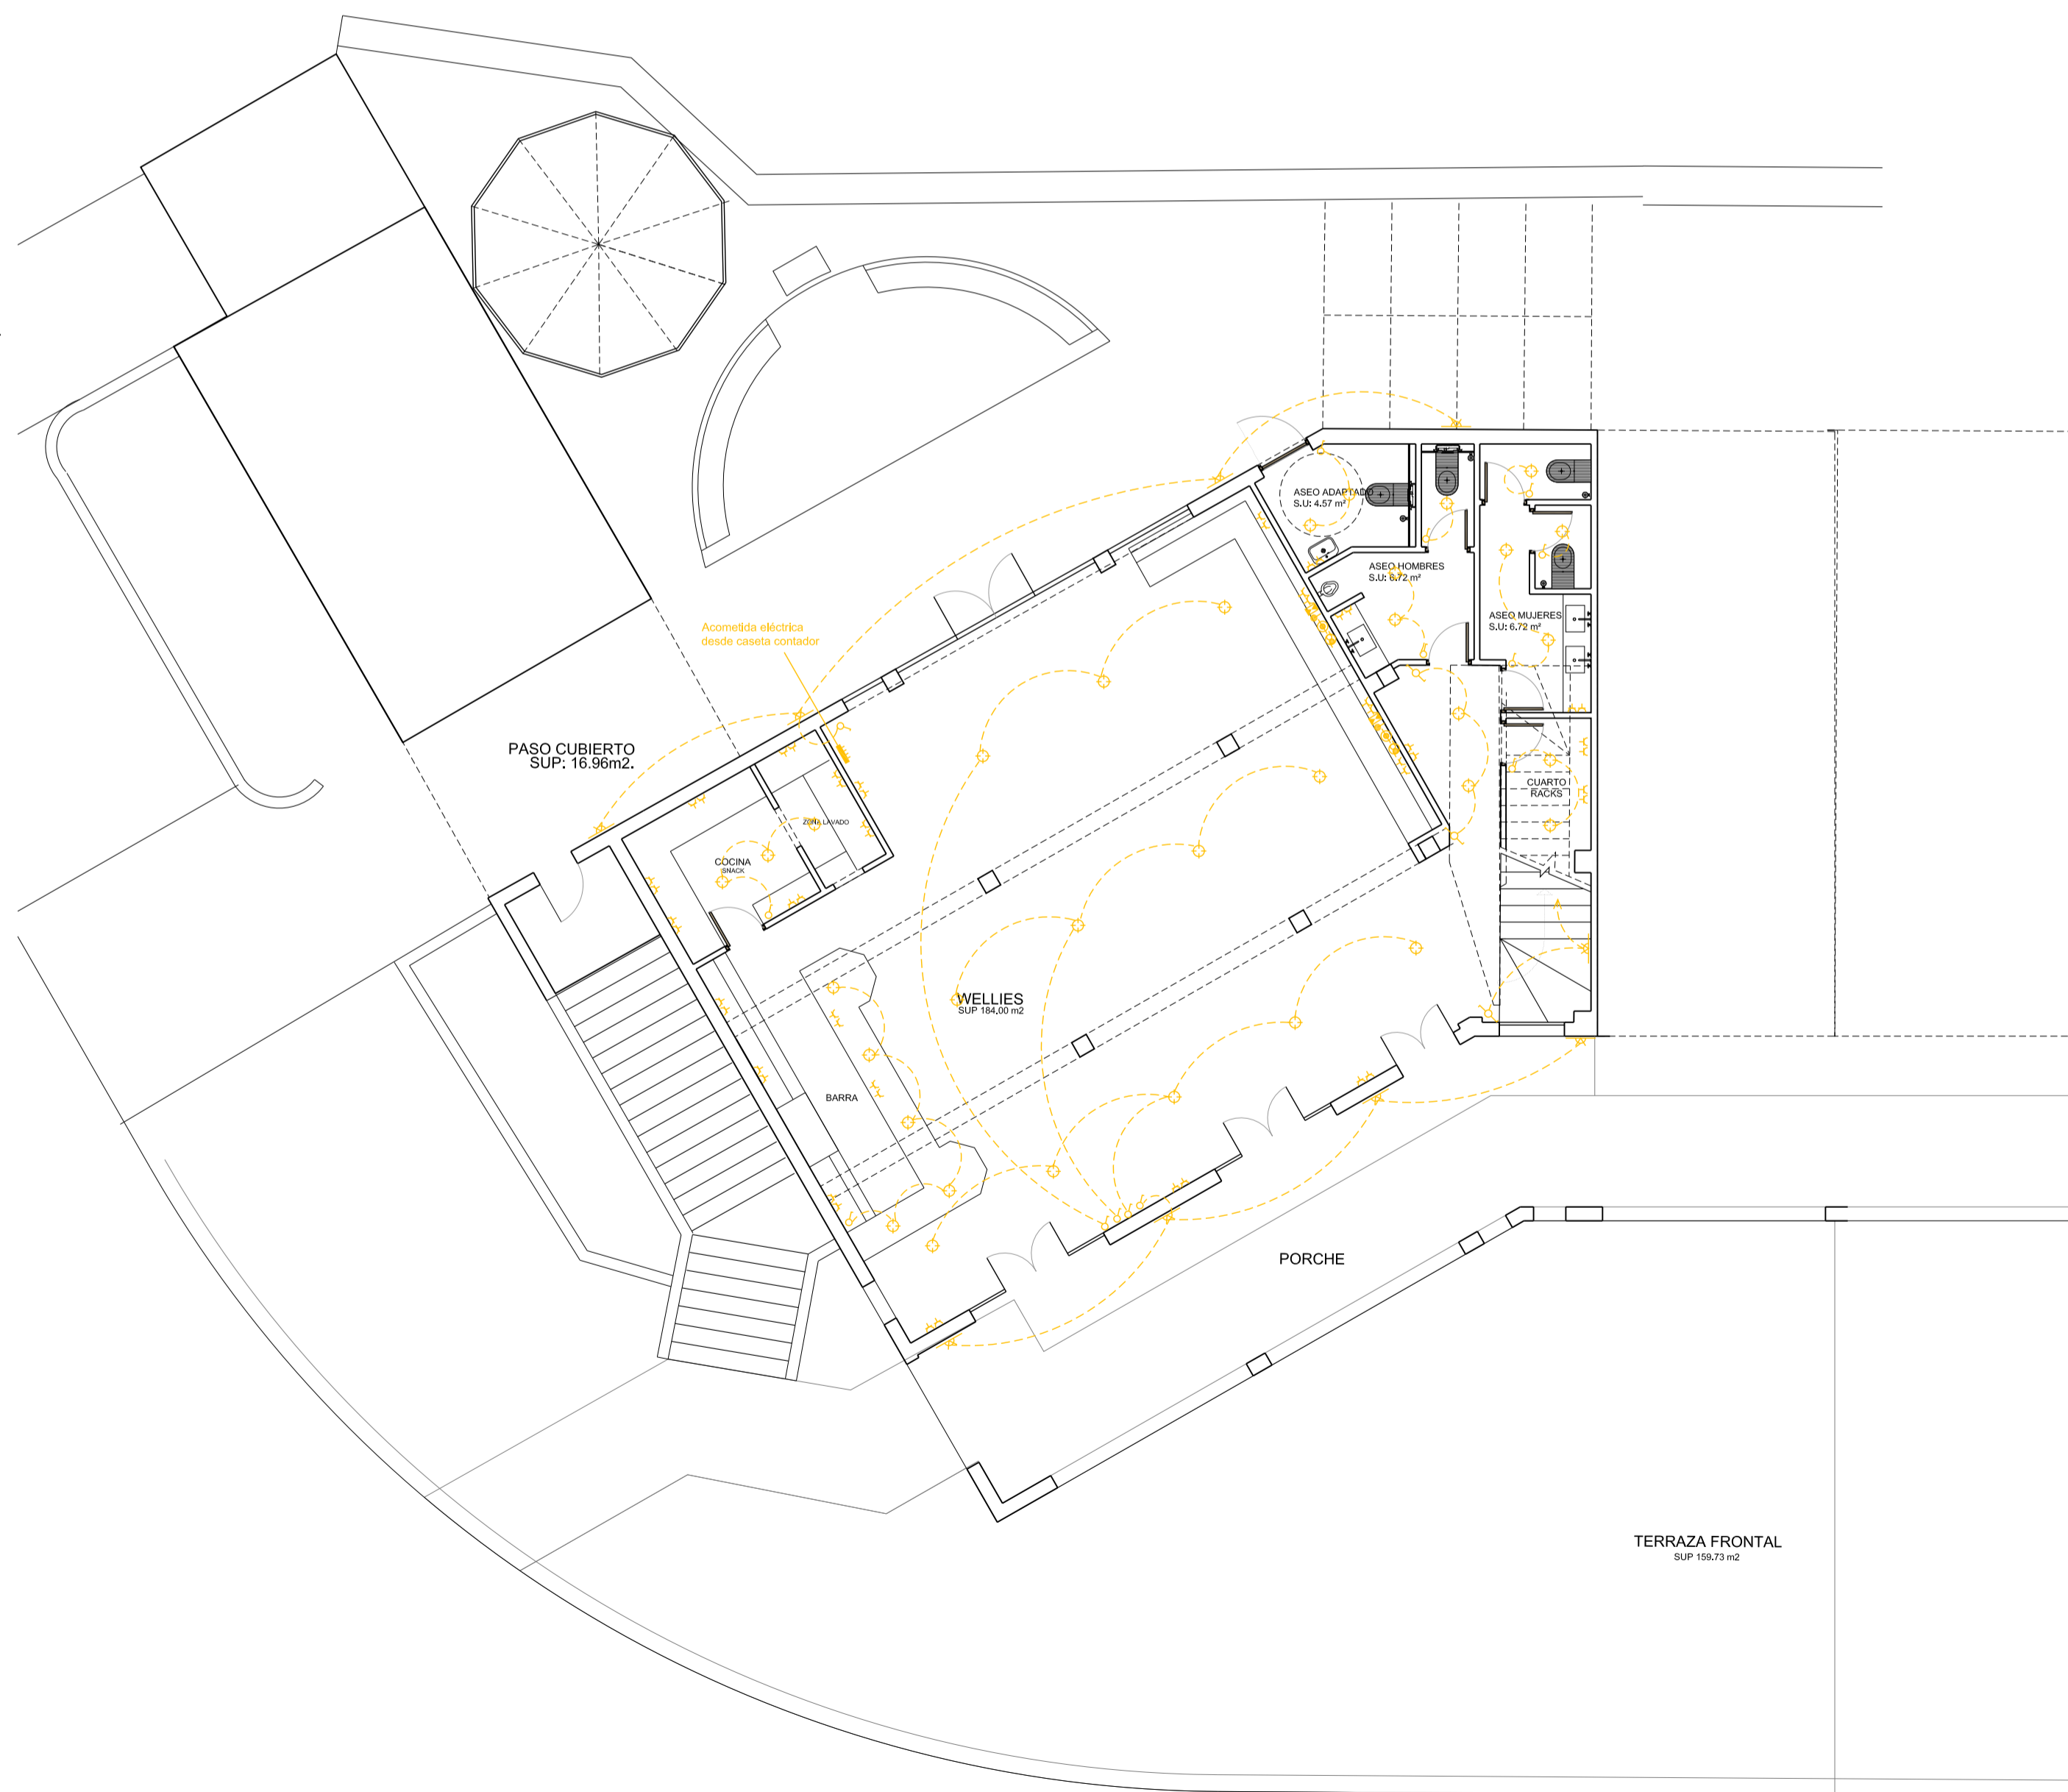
ASEO ADAPTADO
S.U: 4.57 m²

ASEO HOMBRES
S.U: 6.72 m²

ASEO MUJERES
S.U: 6.72 m²

Acometida eléctrica
desde caseta contador

PASO CUBIERTO
SUP: 16.96m2.

ZONA LAVADO

COCINA
SNACK

CUARTO
RACKS

WELLIES
SUP 184,00 m2

BARRA

PORCHE

TERRAZA FRONTAL
SUP 159.73 m2